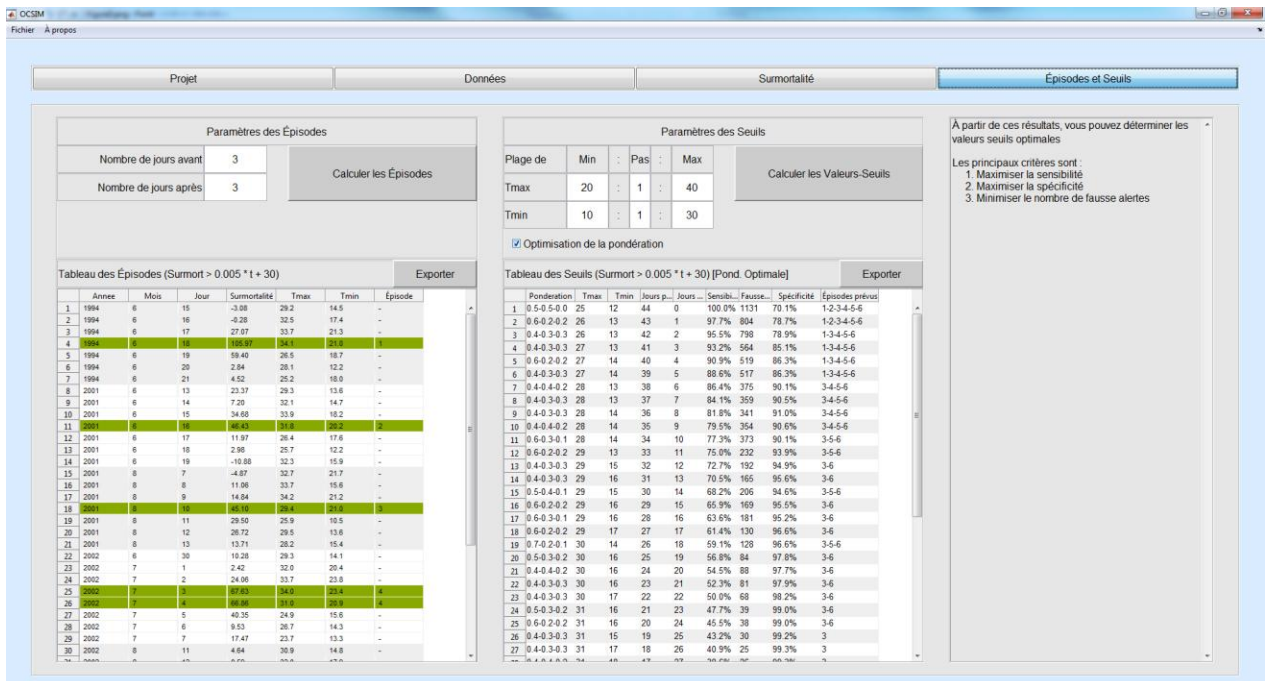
OCSIM
Fichier À propos

Projet | Données | Surmortalité | Épisodes et Seuils

Paramètres des Épisodes

Nombre de jours avant 3
Nombre de jours après 3

Calculer les Épisodes

Paramètres des Seuils

| Plage de | Min | : | Pas | : | Max |
|---|---|---|---|---|---|
| Tmax | 20 | : | 1 | : | 40 |
| Tmin | 10 | : | 1 | : | 30 |

Calculer les Valeurs-Seuils

Optimisation de la pondération

À partir de ces résultats, vous pouvez déterminer les valeurs seuils optimales

Les principaux critères sont :
1. Maximiser la sensibilité
2. Maximiser la spécificité
3. Minimiser le nombre de fausse alertes

Tableau des Épisodes (Surmort > 0.005 * t + 30) Exporter

| | Annee | Mois | Jour | Surmortalité | Tmax | Tmin | Épisode |
|---|---|---|---|---|---|---|---|
| 1 | 1994 | 6 | 15 | -3.08 | 29.2 | 14.5 | - |
| 2 | 1994 | 6 | 16 | -0.28 | 32.5 | 17.4 | - |
| 3 | 1994 | 6 | 17 | 27.07 | 33.7 | 21.3 | - |
| 4 | 1994 | 6 | 18 | 105.97 | 34.1 | 21.0 | 1 |
| 5 | 1994 | 6 | 19 | 59.40 | 26.5 | 18.7 | - |
| 6 | 1994 | 6 | 20 | 2.84 | 28.1 | 12.2 | - |
| 7 | 1994 | 6 | 21 | 4.52 | 25.2 | 18.0 | - |
| 8 | 2001 | 6 | 13 | 23.37 | 29.3 | 13.6 | - |
| 9 | 2001 | 6 | 14 | 7.20 | 32.1 | 14.7 | - |
| 10 | 2001 | 6 | 15 | 34.68 | 33.9 | 18.2 | - |
| 11 | 2001 | 6 | 16 | 46.43 | 31.8 | 20.2 | 2 |
| 12 | 2001 | 6 | 17 | 11.97 | 26.4 | 17.6 | - |
| 13 | 2001 | 6 | 18 | 2.98 | 25.7 | 12.2 | - |
| 14 | 2001 | 6 | 19 | -10.80 | 32.3 | 15.9 | - |
| 15 | 2001 | 8 | 7 | -4.87 | 32.7 | 21.7 | - |
| 16 | 2001 | 8 | 8 | 11.06 | 33.7 | 15.6 | - |
| 17 | 2001 | 8 | 9 | 14.84 | 34.2 | 21.2 | - |
| 18 | 2001 | 8 | 10 | 45.10 | 29.4 | 21.0 | 3 |
| 19 | 2001 | 8 | 11 | 29.50 | 25.9 | 10.5 | - |
| 20 | 2001 | 8 | 12 | 26.72 | 29.5 | 13.6 | - |
| 21 | 2001 | 8 | 13 | 13.71 | 28.2 | 15.4 | - |
| 22 | 2002 | 6 | 30 | 10.28 | 29.3 | 14.1 | - |
| 23 | 2002 | 7 | 1 | 2.42 | 32.0 | 20.4 | - |
| 24 | 2002 | 7 | 2 | 24.06 | 33.7 | 23.8 | - |
| 25 | 2002 | 7 | 3 | 67.63 | 34.0 | 23.4 | 4 |
| 26 | 2002 | 7 | 4 | 66.86 | 31.0 | 20.9 | 4 |
| 27 | 2002 | 7 | 5 | 40.35 | 24.9 | 15.6 | - |
| 28 | 2002 | 7 | 6 | 9.53 | 26.7 | 14.3 | - |
| 29 | 2002 | 7 | 7 | 17.47 | 23.7 | 13.3 | - |
| 30 | 2002 | 8 | 11 | 4.64 | 30.9 | 14.8 | - |

Tableau des Seuils (Surmort > 0.005 * t + 30) [Pond. Optimale] Exporter

| | Ponderation | Tmax | Tmin | Jours p... | Jours ... | Sensibi... | Fausse... | Spécificité | Épisodes prévus |
|---|---|---|---|---|---|---|---|---|---|
| 1 | 0.5-0.5-0.0 | 25 | 12 | 44 | 0 | 100.0% | 1131 | 70.1% | 1-2-3-4-5-6 |
| 2 | 0.6-0.2-0.2 | 26 | 13 | 43 | 1 | 97.7% | 804 | 78.7% | 1-2-3-4-5-6 |
| 3 | 0.4-0.3-0.3 | 26 | 13 | 42 | 2 | 95.5% | 798 | 78.9% | 1-3-4-5-6 |
| 4 | 0.4-0.3-0.3 | 27 | 13 | 41 | 3 | 93.2% | 564 | 85.1% | 1-3-4-5-6 |
| 5 | 0.6-0.2-0.2 | 27 | 14 | 40 | 4 | 90.9% | 519 | 86.3% | 1-3-4-5-6 |
| 6 | 0.4-0.3-0.3 | 27 | 14 | 39 | 5 | 88.6% | 517 | 86.3% | 1-3-4-5-6 |
| 7 | 0.4-0.4-0.2 | 28 | 13 | 38 | 6 | 86.4% | 375 | 90.1% | 3-4-5-6 |
| 8 | 0.4-0.3-0.3 | 28 | 13 | 37 | 7 | 84.1% | 359 | 90.5% | 3-4-5-6 |
| 9 | 0.4-0.3-0.3 | 28 | 14 | 36 | 8 | 81.8% | 341 | 91.0% | 3-4-5-6 |
| 10 | 0.4-0.4-0.2 | 28 | 14 | 35 | 9 | 79.5% | 354 | 90.6% | 3-4-5-6 |
| 11 | 0.6-0.3-0.1 | 28 | 14 | 34 | 10 | 77.3% | 373 | 90.1% | 3-5-6 |
| 12 | 0.6-0.2-0.2 | 29 | 13 | 33 | 11 | 75.0% | 232 | 93.9% | 3-5-6 |
| 13 | 0.4-0.3-0.3 | 29 | 15 | 32 | 12 | 72.7% | 192 | 94.9% | 3-6 |
| 14 | 0.4-0.3-0.3 | 29 | 16 | 31 | 13 | 70.5% | 165 | 95.6% | 3-6 |
| 15 | 0.5-0.4-0.1 | 29 | 15 | 30 | 14 | 68.2% | 206 | 94.6% | 3-5-6 |
| 16 | 0.6-0.2-0.2 | 29 | 16 | 29 | 15 | 65.9% | 169 | 95.5% | 3-6 |
| 17 | 0.6-0.3-0.1 | 29 | 16 | 28 | 16 | 63.6% | 181 | 95.2% | 3-6 |
| 18 | 0.6-0.2-0.2 | 29 | 17 | 27 | 17 | 61.4% | 130 | 96.6% | 3-6 |
| 19 | 0.7-0.2-0.1 | 30 | 14 | 26 | 18 | 59.1% | 128 | 96.6% | 3-5-6 |
| 20 | 0.5-0.3-0.2 | 30 | 16 | 25 | 19 | 56.8% | 84 | 97.8% | 3-6 |
| 21 | 0.4-0.4-0.2 | 30 | 16 | 24 | 20 | 54.5% | 88 | 97.7% | 3-6 |
| 22 | 0.4-0.3-0.3 | 30 | 16 | 23 | 21 | 52.3% | 81 | 97.9% | 3-6 |
| 23 | 0.4-0.3-0.3 | 30 | 17 | 22 | 22 | 50.0% | 68 | 98.2% | 3-6 |
| 24 | 0.5-0.3-0.2 | 31 | 16 | 21 | 23 | 47.7% | 39 | 99.0% | 3-6 |
| 25 | 0.6-0.2-0.2 | 31 | 16 | 20 | 24 | 45.5% | 38 | 99.0% | 3-6 |
| 26 | 0.4-0.3-0.3 | 31 | 15 | 19 | 25 | 43.2% | 30 | 99.2% | 3 |
| 27 | 0.4-0.3-0.3 | 31 | 17 | 18 | 26 | 40.9% | 25 | 99.3% | 3 |